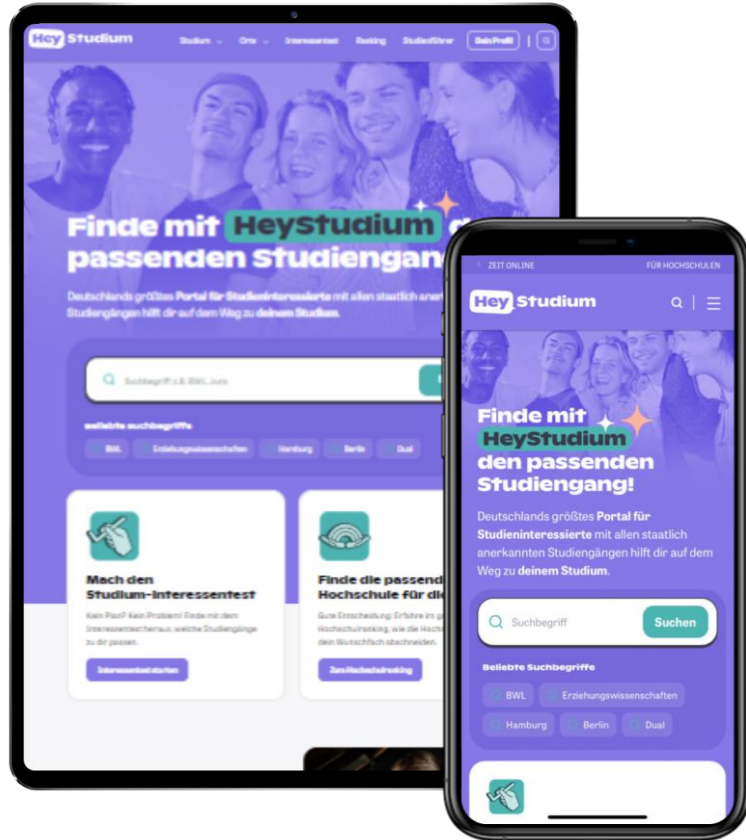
Hey Studium

Studium Orte Interessentest Ranking Studienführer Dein Profil

Finde mit HeyStudium d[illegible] passenden Studiengan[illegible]

Deutschlands größtes Portal für Studieninteressierte mit allen staatlich aner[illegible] Studiengängen hilft dir auf dem Weg zu deinem Studium.

Suchbegriff z.B. BWL, Jura

Beliebte Suchbegriffe

BWL Erziehungswissenschaften Hamburg Berlin Dual

Mach den Studium-Interessentest

Kein Plan? Kein Problem! Finde mit dem Interessentest heraus, welche Studiengänge zu dir passen.

Interessentest starten

Finde die passend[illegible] Hochschule für di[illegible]

Gute Entscheidung: Erfahre im g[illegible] Hochschulranking, wie die Hochs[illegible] dein Wunschfach abschneiden.

Zum Hochschulranking

ZEIT ONLINE FÜR HOCHSCHULEN

Hey Studium

Finde mit HeyStudium den passenden Studiengang!

Deutschlands größtes Portal für Studieninteressierte mit allen staatlich anerkannten Studiengängen hilft dir auf dem Weg zu deinem Studium.

Suchbegriff Suchen

Beliebte Suchbegriffe

BWL Erziehungswissenschaften Hamburg Berlin Dual